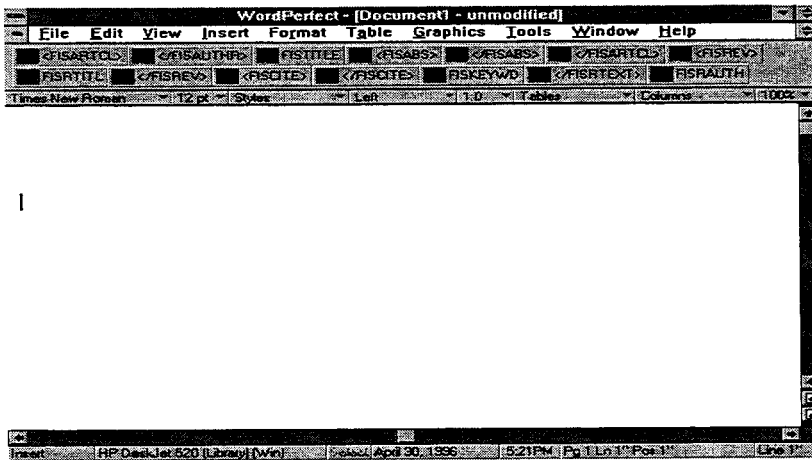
WordPerfect - [Document1 - unmodified]

File Edit View Insert Format Table Graphics Tools Window Help

<FISARTCL> </FISAUTHR> FISTITLE <FISABS> </FISABS> </FISARTCL> <FISREV>

FISRTITL </FISREV> <FISCITE> </FISCITE> FISKEYWD </FISRTEXT> FISRAUTH

Times New Roman 12 pt Styles Left 1.0 Tables Columns 100%

Insert HP DeskJet 520 (Library) (Win) Select April 30, 1996 5:21PM Pg 1 Ln 1" Pos 1" Line 1"